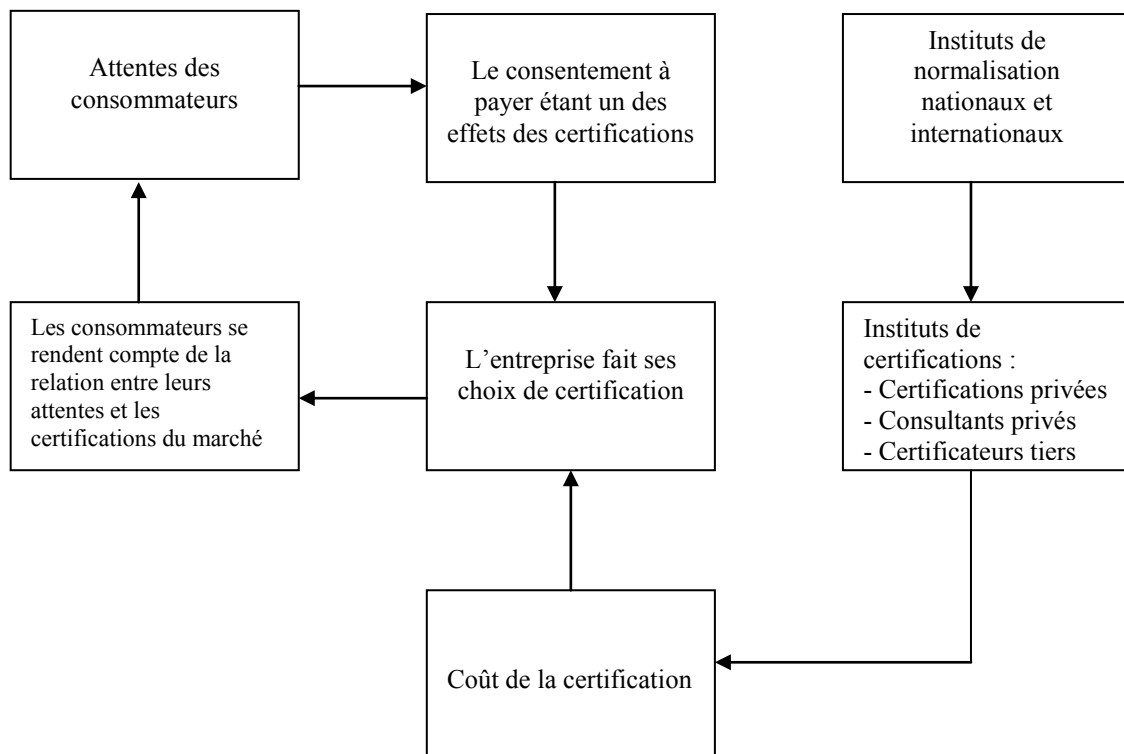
Attentes des consommateurs

Le consentement à payer étant un des effets des certifications

Instituts de normalisation nationaux et internationaux

Les consommateurs se rendent compte de la relation entre leurs attentes et les certifications du marché

L'entreprise fait ses choix de certification

Instituts de certifications :
- Certifications privées
- Consultants privés
- Certificateurs tiers

Coût de la certification